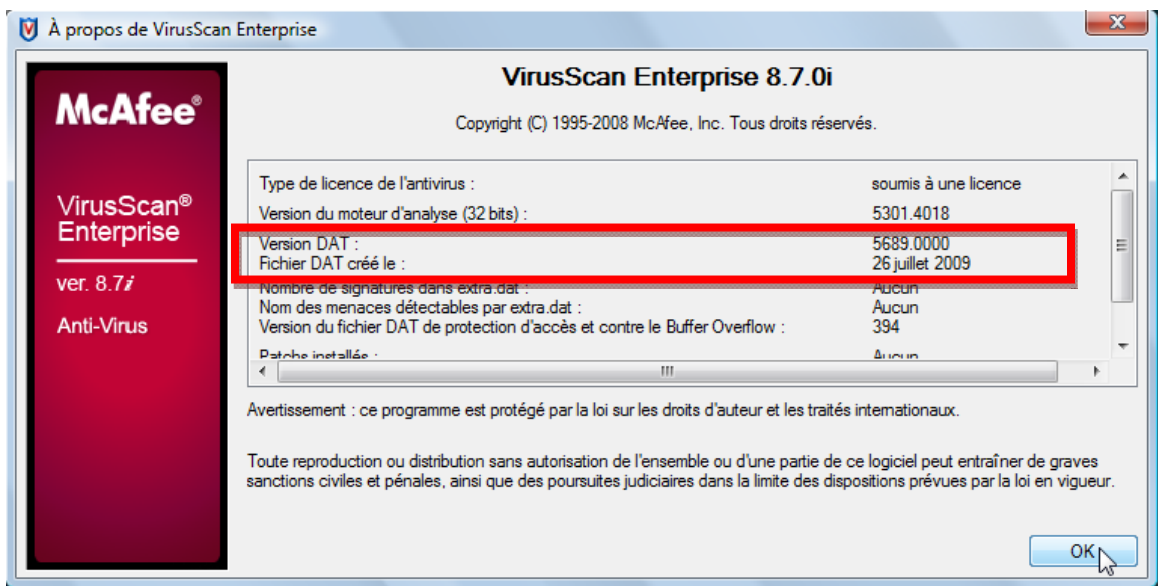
À propos de VirusScan Enterprise

McAfee®

VirusScan® Enterprise

ver. 8.7i

Anti-Virus

VirusScan Enterprise 8.7.0i

Copyright (C) 1995-2008 McAfee, Inc. Tous droits réservés.

| | |
|---|---|
| Type de licence de l'antivirus : | soumis à une licence |
| Version du moteur d'analyse (32 bits) : | 5301.4018 |
| Version DAT : | 5689.0000 |
| Fichier DAT créé le : | 26 juillet 2009 |
| Nombre de signatures dans extra.dat : | Aucun |
| Nom des menaces détectables par extra.dat : | Aucun |
| Version du fichier DAT de protection d'accès et contre le Buffer Overflow : | 394 |
| Patchs installés : | Aucun |

Avertissement : ce programme est protégé par la loi sur les droits d'auteur et les traités internationaux.

Toute reproduction ou distribution sans autorisation de l'ensemble ou d'une partie de ce logiciel peut entraîner de graves sanctions civiles et pénales, ainsi que des poursuites judiciaires dans la limite des dispositions prévues par la loi en vigueur.

OK